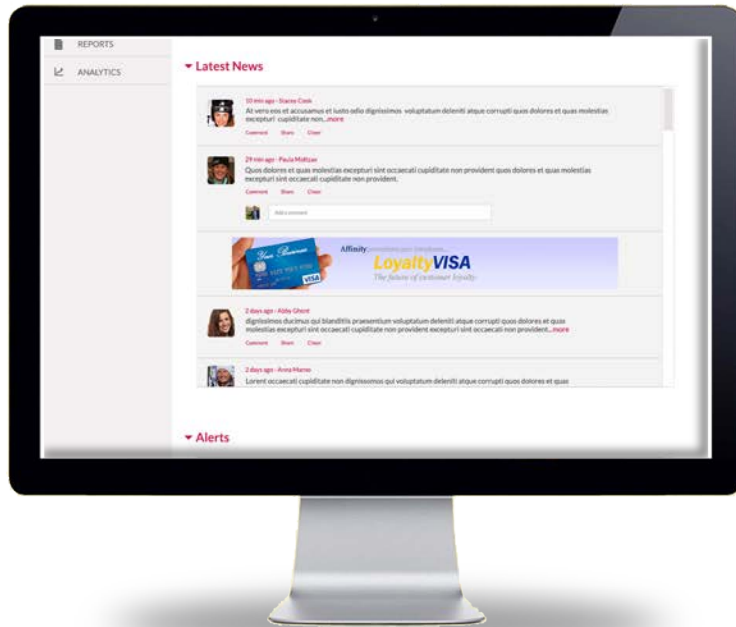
REPORTS

ANALYTICS

Latest News

10 min ago - Stacey Cook
At vero eos et accusamus et iusto odio dignissimos voluptatum deleniti atque corrupti quos dolores et quas molestias excepturi cupiditate non...more

Comment Share Close

29 min ago - Paula Moltzan
Quos dolores et quas molestias excepturi sint occaecati cupiditate non provident quos dolores et quas molestias excepturi sint occaecati cupiditate non provident.

Comment Share Close

Add a comment

Your Business

VISA

Affinity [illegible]

LoyaltyVISA

The future of customer loyalty

2 days ago - Abby Ghent
dignissimos ducimus qui blanditiis praesentium voluptatum deleniti atque corrupti quos dolores et quas molestias excepturi sint occaecati cupiditate non provident excepturi sint occaecati non provident...more

Comment Share Close

2 days ago - Anna Marno
Lorent occaecati cupiditate non dignissimos qui voluptatum deleniti atque corrupti quos dolores et quas

Alerts